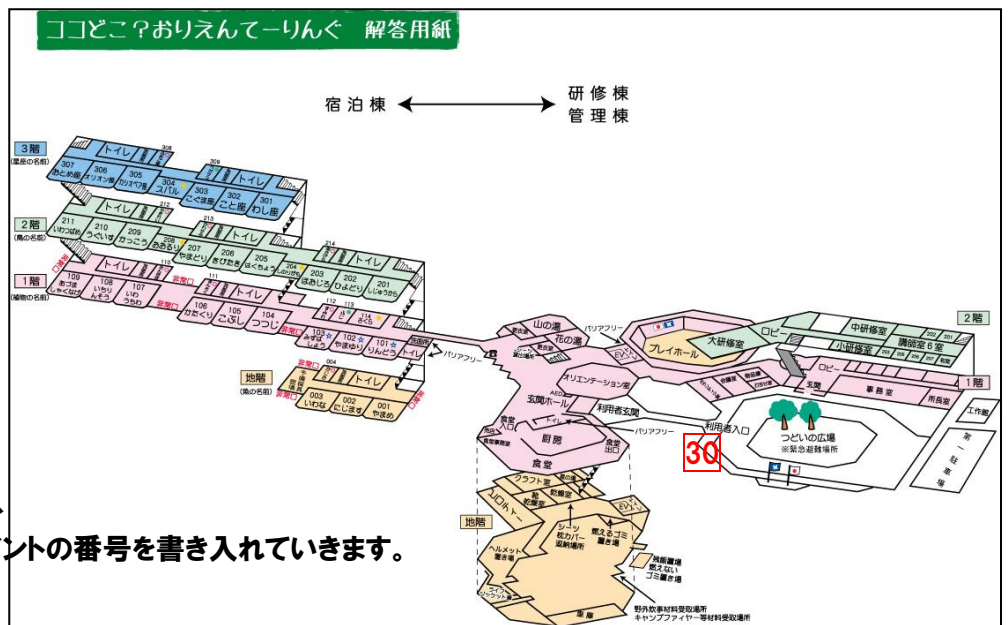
ココどこ？おりえんてーりんぐ　解答用紙

宿泊棟　⟷　研修棟
管理棟

3階
(星座の名前)
トイレ
307 おとめ座
306 オリオン座
305 カシオペア座
304 スバル
303 こぐま座
302 こと座
301 わし座
トイレ

2階
(鳥の名前)
トイレ
211 いわつばめ
210 うぐいす
209 かっこう
208 おおるり
207 やまどり
206 きびたき
205 はくちょう
204 めじろ
203 ほおじろ
202 ひばり
201 じゅうしまつ
トイレ

1階
(植物の名前)
トイレ
109 あざみ しゃくなげ
108 いちりんそう
107 いわうちわ
106 かたくり
105 こぶし
104 つつじ
103 みずばしょう
102 やまゆり
101 りんどう
トイレ
非常口
非常口
非常口
バリアフリー

地階
(海の名前)
トイレ
003 いわな
002 にじます
001 やまめ
非常口

山の湯
花の湯
バリアフリー
EV
プレイホール
大研修室
ロビー
中研修室
講師室
小研修室
研修室6室
2階
オリエンテーション室
玄関ホール
AED
利用者玄関
利用者入口
玄関
事務室
所長室
1階
工作室
ロビー
つどいの広場
※緊急避難場所
第一駐車場
食堂入口
食堂
厨房
食堂出口
バリアフリー
30

地階
クラフト室
乾燥室
シーツ枕カバー返納場所
燃えるゴミ置き場
ヘルメット置き場
EV
燃えないゴミ置き場
野外炊事材料受取場所
キャンプファイヤー等材料受取場所
倉庫

ントの番号を書き入れていきます。